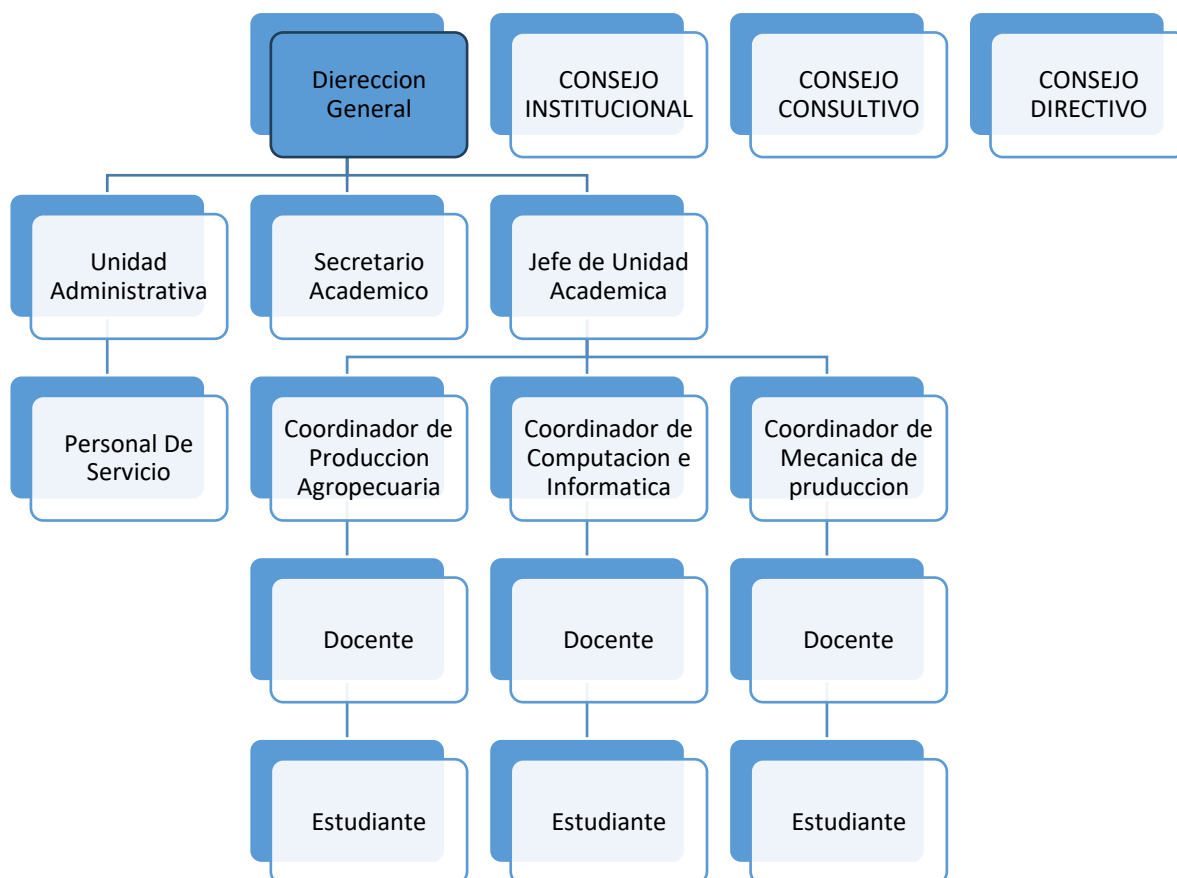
Diereccion General

CONSEJO INSTITUCIONAL

CONSEJO CONSULTIVO

CONSEJO DIRECTIVO

Unidad Administrativa

Secretario Academico

Jefe de Unidad Academica

Personal De Servicio

Coordinador de Produccion Agropecuaria

Coordinador de Computacion e Informatica

Coordinador de Mecanica de pruduccion

Docente

Docente

Docente

Estudiante

Estudiante

Estudiante